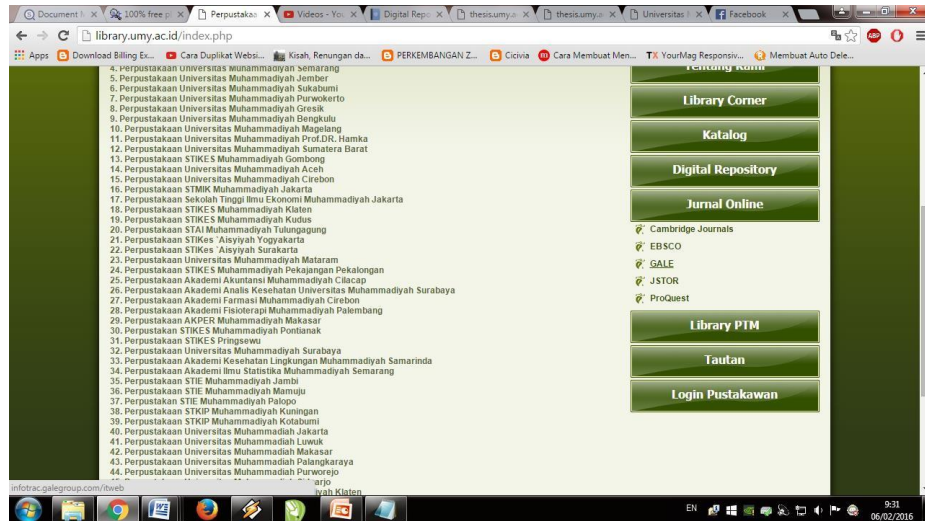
Document | 100% free p | Perpustakaa | Videos - You | Digital Repo | thesis.umy.a | thesis.umy.a | Universitas | Facebook

library.umy.ac.id/index.php

Apps Download Billing Ex... Cara Duplikat Websi... Kisah, Renungan da... PERKEMBANGAN Z... Cicivia Cara Membuat Men... YourMag Responsiv... Membuat Auto Dele...

4. Perpustakaan Universitas Muhammadiyah Semarang
5. Perpustakaan Universitas Muhammadiyah Jember
6. Perpustakaan Universitas Muhammadiyah Sukabumi
7. Perpustakaan Universitas Muhammadiyah Purwokerto
8. Perpustakaan Universitas Muhammadiyah Gresik
9. Perpustakaan Universitas Muhammadiyah Bengkulu
10. Perpustakaan Universitas Muhammadiyah Magelang
11. Perpustakaan Universitas Muhammadiyah Prof.DR. Hamka
12. Perpustakaan Universitas Muhammadiyah Sumatera Barat
13. Perpustakaan STIKES Muhammadiyah Gombong
14. Perpustakaan Universitas Muhammadiyah Aceh
15. Perpustakaan Universitas Muhammadiyah Cirebon
16. Perpustakaan STMIK Muhammadiyah Jakarta
17. Perpustakaan Sekolah Tinggi Ilmu Ekonomi Muhammadiyah Jakarta
18. Perpustakaan STIKES Muhammadiyah Klaten
19. Perpustakaan STIKES Muhammadiyah Kudus
20. Perpustakaan STAI Muhammadiyah Tulungagung
21. Perpustakaan STIKes `Aisyiyah Yogyakarta
22. Perpustakaan STIKes `Aisyiyah Surakarta
23. Perpustakaan Universitas Muhammadiyah Mataram
24. Perpustakaan STIKES Muhammadiyah Pekajangan Pekalongan
25. Perpustakaan Akademi Akuntansi Muhammadiyah Cilacap
26. Perpustakaan Akademi Analis Kesehatan Universitas Muhammadiyah Surabaya
27. Perpustakaan Akademi Farmasi Muhammadiyah Cirebon
28. Perpustakaan Akademi Fisioterapi Muhammadiyah Palembang
29. Perpustakaan AKPER Muhammadiyah Makasar
30. Perpustakan STIKES Muhammadiyah Pontianak
31. Perpustakaan STIKES Pringsewu
32. Perpustakaan Universitas Muhammadiyah Surabaya
33. Perpustakaan Akademi Kesehatan Lingkungan Muhammadiyah Samarinda
34. Perpustakaan Akademi Ilmu Statistika Muhammadiyah Semarang
35. Perpustakaan STIE Muhammadiyah Jambi
36. Perpustakaan STIE Muhammadiyah Mamuju
37. Perpustakan STIE Muhammadiyah Palopo
38. Perpustakaan STKIP Muhammadiyah Kuningan
39. Perpustakaan STKIP Muhammadiyah Kotabumi
40. Perpustakaan Universitas Muhammadiah Jakarta
41. Perpustakaan Universitas Muhammadiah Luwuk
42. Perpustakaan Universitas Muhammadiah Makasar
43. Perpustakaan Universitas Muhammadiah Palangkaraya
44. Perpustakaan Universitas Muhammadiah Purworejo
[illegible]arjo
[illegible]iyah Klaten

Tentang Kami
Library Corner
Katalog
Digital Repository
Jurnal Online
Cambridge Journals
EBSCO
GALE
JSTOR
ProQuest
Library PTM
Tautan
Login Pustakawan

infotrac.galegroup.com/itweb

EN 9:31 06/02/2016